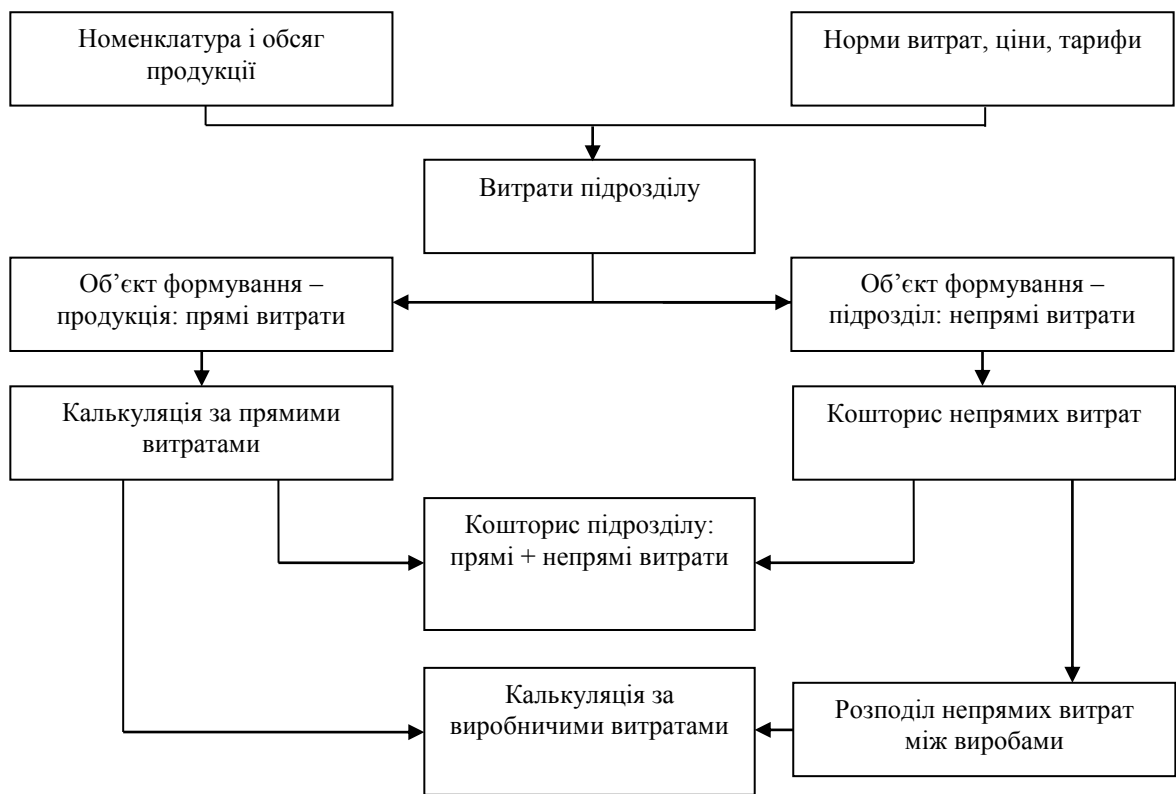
Номенклатура і обсяг продукції

Норми витрат, ціни, тарифи

Витрати підрозділу

Об’єкт формування – продукція: прямі витрати

Об’єкт формування – підрозділ: непрямі витрати

Калькуляція за прямими витратами

Кошторис непрямих витрат

Кошторис підрозділу: прямі + непрямі витрати

Калькуляція за виробничими витратами

Розподіл непрямих витрат між виробами